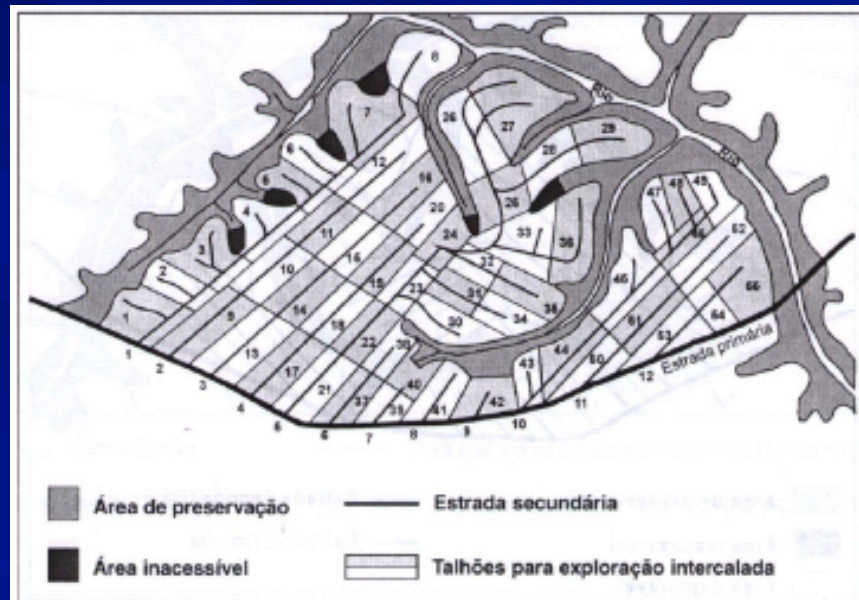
8
7
6
5
4
3
2
1
12
14
11
10
9
13
16
15
19
17
20
24
26
27
28
29
25
33
36
32
31
23
18
22
21
30
34
35
39
37
38
40
41
42
43
44
45
46
47
48
49
50
51
52
53
54
55
Rio
Rio
1
2
3
4
5
6
7
8
9
10
11
12
Estrada primária

Área de preservação
Estrada secundária
Área inacessível
Talhões para exploração intercalada